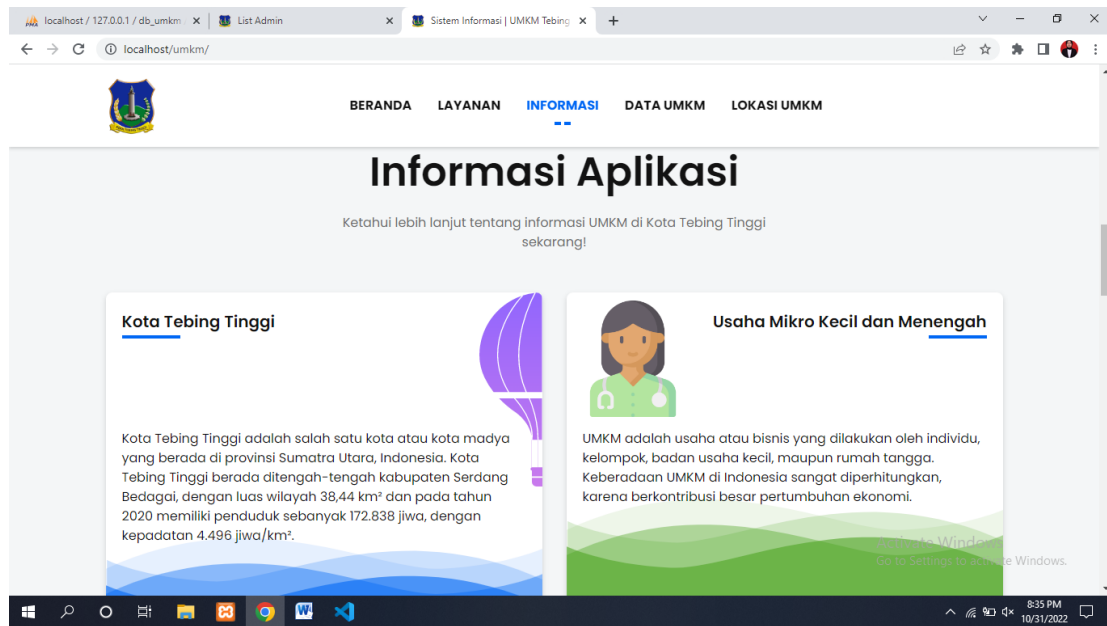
localhost / 127.0.0.1 / db_umkm × | List Admin × | Sistem Informasi | UMKM Tebing × +

localhost/umkm/

BERANDA LAYANAN INFORMASI DATA UMKM LOKASI UMKM

Informasi Aplikasi

Ketahui lebih lanjut tentang informasi UMKM di Kota Tebing Tinggi sekarang!

Kota Tebing Tinggi

Kota Tebing Tinggi adalah salah satu kota atau kota madya yang berada di provinsi Sumatra Utara, Indonesia. Kota Tebing Tinggi berada ditengah-tengah kabupaten Serdang Bedagai, dengan luas wilayah 38,44 km² dan pada tahun 2020 memiliki penduduk sebanyak 172.838 jiwa, dengan kepadatan 4.496 jiwa/km².

Usaha Mikro Kecil dan Menengah

UMKM adalah usaha atau bisnis yang dilakukan oleh individu, kelompok, badan usaha kecil, maupun rumah tangga. Keberadaan UMKM di Indonesia sangat diperhitungkan, karena berkontribusi besar pertumbuhan ekonomi.

Activate Windows
Go to Settings to activate Windows.

8:35 PM
10/31/2022